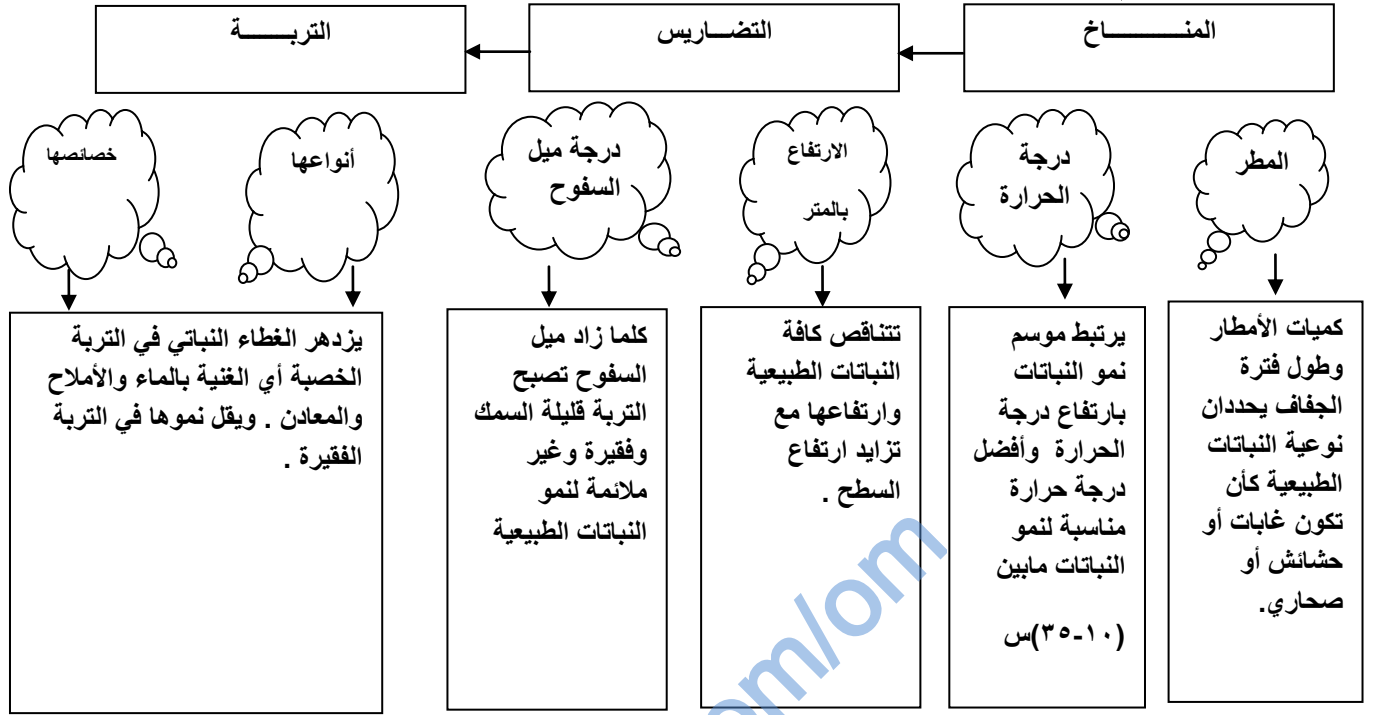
المنـــــــاخ

التضـاريس

التربــــــة

المطر

درجة الحرارة

الارتفاع بالمتر

درجة ميل السفوح

أنواعها

خصائصها

كميات الأمطار وطول فترة الجفاف يحددان نوعية النباتات الطبيعية كأن تكون غابات أو حشائش أو صحاري.

يرتبط موسم نمو النباتات بارتفاع درجة الحرارة وأفضل درجة حرارة مناسبة لنمو النباتات مابين (١٠-٣٥)س

تتناقص كافة النباتات الطبيعية وارتفاعها مع تزايد ارتفاع السطح .

كلما زاد ميل السفوح تصبح التربة قليلة السمك وفقيرة وغير ملائمة لنمو النباتات الطبيعية

يزدهر الغطاء النباتي في التربة الخصبة أي الغنية بالماء والأملاح والمعادن . ويقل نموها في التربة الفقيرة .

m/om